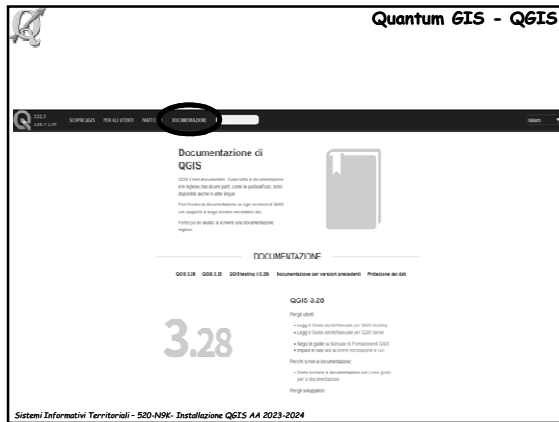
Quantum GIS - QGIS

3.32.3
3.28.11 LTR

SCOPRI QGIS   PER GLI UTENTI   PARTECIPA   DOCUMENTAZIONE

Italiano

Documentazione di QGIS

QGIS è ben documentato. Quasi tutta la documentazione è in inglese, ma alcune parti, come la guida utente, sono disponibili anche in altre lingue.

Puoi trovare la documentazione su ogni versione di QGIS con supporto a lungo termine nel nostro sito.

Partecipa ad aiutarci a scrivere una documentazione migliore.

DOCUMENTAZIONE

QGIS 3.28   QGIS 3.22   QGIS testing (3.29)   Documentazione per versioni precedenti   Protezione dei dati

3.28

QGIS 3.28

Per gli utenti:

• Leggi il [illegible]
• Leggi il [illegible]

• Segui le guide su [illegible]
• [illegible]

Perché scrivere documentazione:

• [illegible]

Per gli sviluppatori:

Sistemi Informativi Territoriali - 520-N9K- Installazione QGIS AA 2023-2024